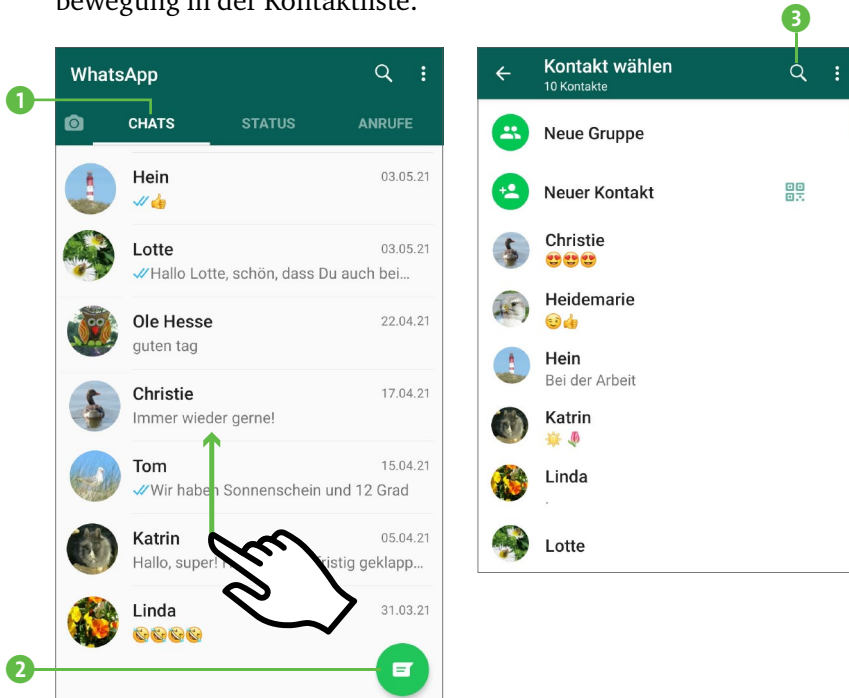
bewegung in der Kontaktliste.

1
WhatsApp
CHATS
STATUS
ANRUFE

Hein
03.05.21
👍

Lotte
03.05.21
Hallo Lotte, schön, dass Du auch bei...

Ole Hesse
22.04.21
guten tag

Christie
17.04.21
Immer wieder gerne!

Tom
15.04.21
Wir haben Sonnenschein und 12 Grad

Katrin
05.04.21
Hallo, super! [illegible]ristig geklapp...

Linda
31.03.21
😂😂😂😂

2

3
Kontakt wählen
10 Kontakte

Neue Gruppe

Neuer Kontakt

Christie
😍😍😍

Heidemarie
😉👍

Hein
Bei der Arbeit

Katrin
🌞🌷

Linda
.

Lotte